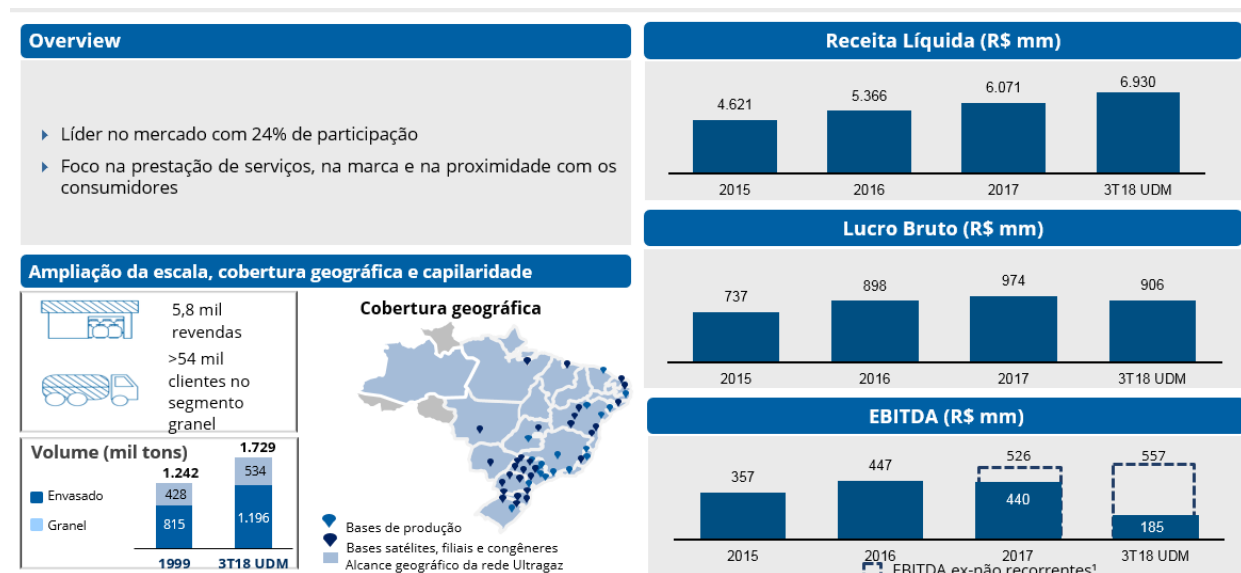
Overview

Líder no mercado com 24% de participação

Foco na prestação de serviços, na marca e na proximidade com os consumidores

Ampliação da escala, cobertura geográfica e capilaridade

5,8 mil revendas

>54 mil clientes no segmento granel

Volume (mil tons)

Envasado

Granel

| | 1999 | 3T18 UDM |
|---|---|---|
| Total | 1.242 | 1.729 |
| Granel | 428 | 534 |
| Envasado | 815 | 1.196 |

Cobertura geográfica

Bases de produção

Bases satélites, filiais e congêneres

Alcance geográfico da rede Ultragaz

Receita Líquida (R$ mm)

| 2015 | 2016 | 2017 | 3T18 UDM |
|---|---|---|---|
| 4.621 | 5.366 | 6.071 | 6.930 |

Lucro Bruto (R$ mm)

| 2015 | 2016 | 2017 | 3T18 UDM |
|---|---|---|---|
| 737 | 898 | 974 | 906 |

EBITDA (R$ mm)

| 2015 | 2016 | 2017 | 3T18 UDM |
|---|---|---|---|
| 357 | 447 | 526 | 557 |
| | | 440 | 185 |

EBITDA ex-não recorrentes¹